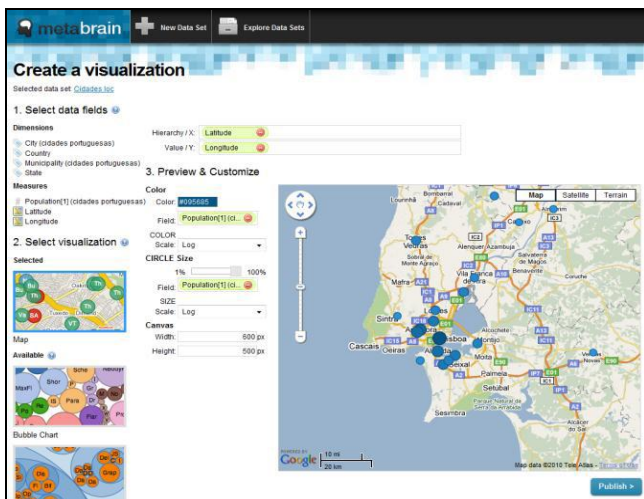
metabrain New Data Set Explore Data Sets

Create a visualization

Selected data set: Cidades.loc

1. Select data fields

Dimensions

City (cidades portuguesas)
Country
Municipality (cidades portuguesas)
State

Measures

Population[1] (cidades portuguesas)
Latitude
Longitude

Hierarchy / X: Latitude
Value / Y: Longitude

2. Select visualization

Selected

Map

Available

Bubble Chart

3. Preview & Customize

Color

Color: #095685

Field: Population[1] (ci...

COLOR

Scale: Log

CIRCLE Size

1% 100%

Field: Population[1] (ci...

SIZE

Scale: Log

Canvas

Width: 600 px

Height: 500 px

Map Satellite Terrain

Lourinhã
Torres Vedras
Alenquer
Azambuja
Sobral de Monte Agraço
Salvaterra de Magos
Vila Franca de Xira
Benavente
Mafra
Loures
Sintra
Cascais
Oeiras
Lisboa
Alcochete
Moita
Seixal
Palmela
Setúbal
Sesimbra
Vendas Novas
Montijo

10 mi
20 km

Google

Map data ©2010 Tele Atlas - Terms of Use

Publish >